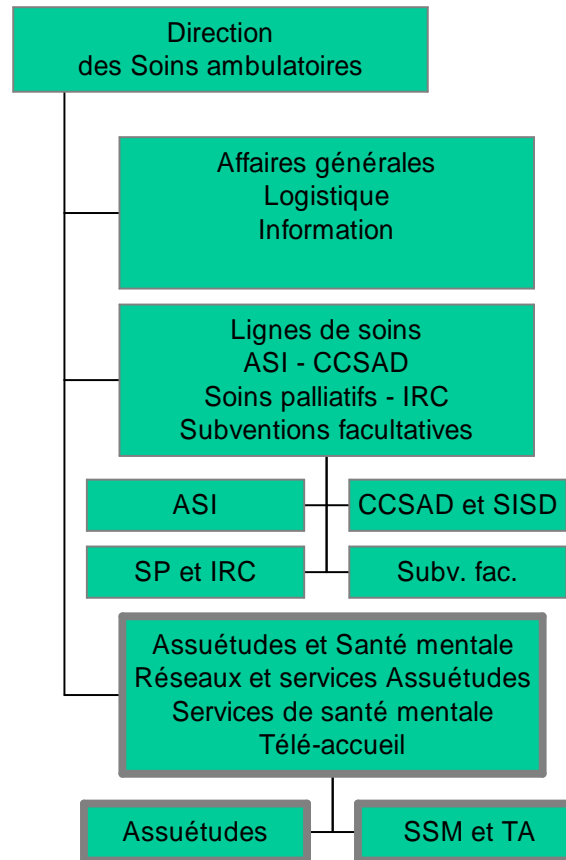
Direction
des Soins ambulatoires

Affaires générales
Logistique
Information

Lignes de soins
ASI - CCSAD
Soins palliatifs - IRC
Subventions facultatives

ASI

CCSAD et SISD

SP et IRC

Subv. fac.

Assuétudes et Santé mentale
Réseaux et services Assuétudes
Services de santé mentale
Télé-accueil

Assuétudes

SSM et TA